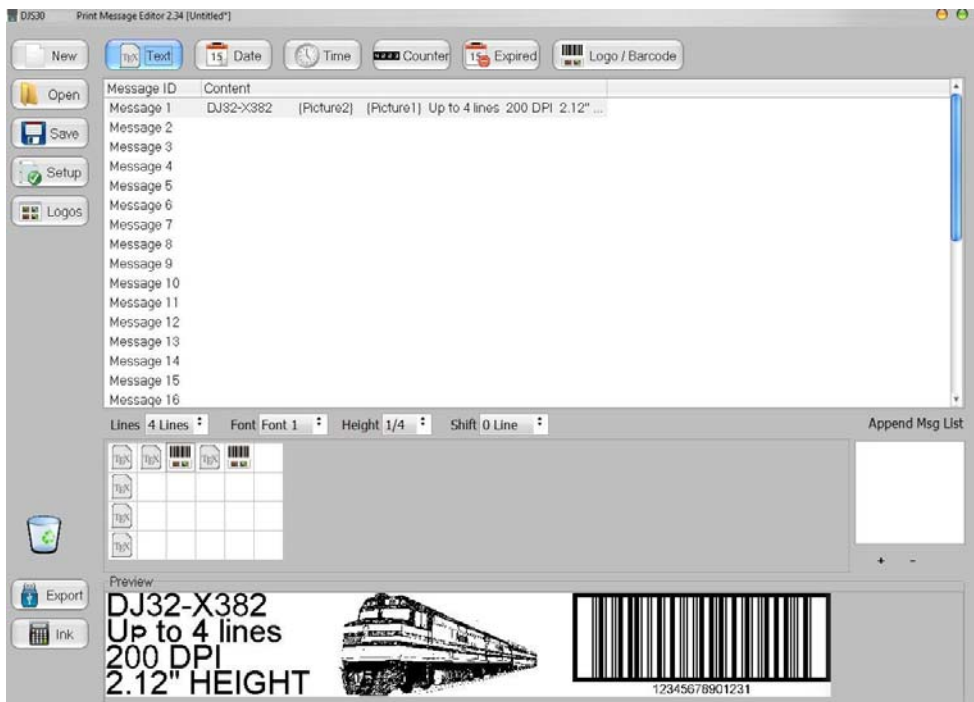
DJS30 Print Message Editor 2.34 [Untitled*]

New
Open
Save
Setup
Logos

Text
15 Date
Time
Counter
15 Expired
Logo / Barcode

| Message ID | Content |
|---|---|
| Message 1 | DJ32-X382 {Picture2} {Picture1} Up to 4 lines 200 DPI 2.12" ... |
| Message 2 | |
| Message 3 | |
| Message 4 | |
| Message 5 | |
| Message 6 | |
| Message 7 | |
| Message 8 | |
| Message 9 | |
| Message 10 | |
| Message 11 | |
| Message 12 | |
| Message 13 | |
| Message 14 | |
| Message 15 | |
| Message 16 | |

Lines 4 Lines Font Font 1 Height 1/4 Shift 0 Line

Append Msg List

+ -

Export
Ink

Preview
DJ32-X382
Up to 4 lines
200 DPI
2.12" HEIGHT

12345678901231